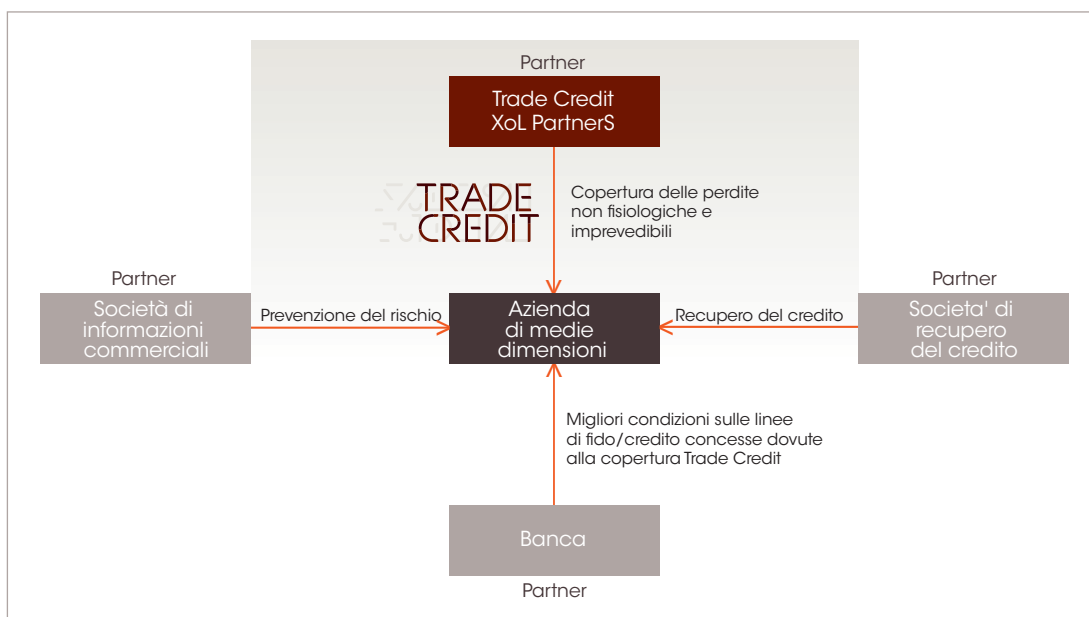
Partner

Trade Credit
XoL PartnerS

TRADE CREDIT

Copertura delle perdite non fisiologiche e imprevedibili

Partner

Società di informazioni commerciali

Prevenzione del rischio

Azienda di medie dimensioni

Recupero del credito

Partner

Societa' di recupero del credito

Migliori condizioni sulle linee di fido/credito concesse dovute alla copertura Trade Credit

Banca

Partner